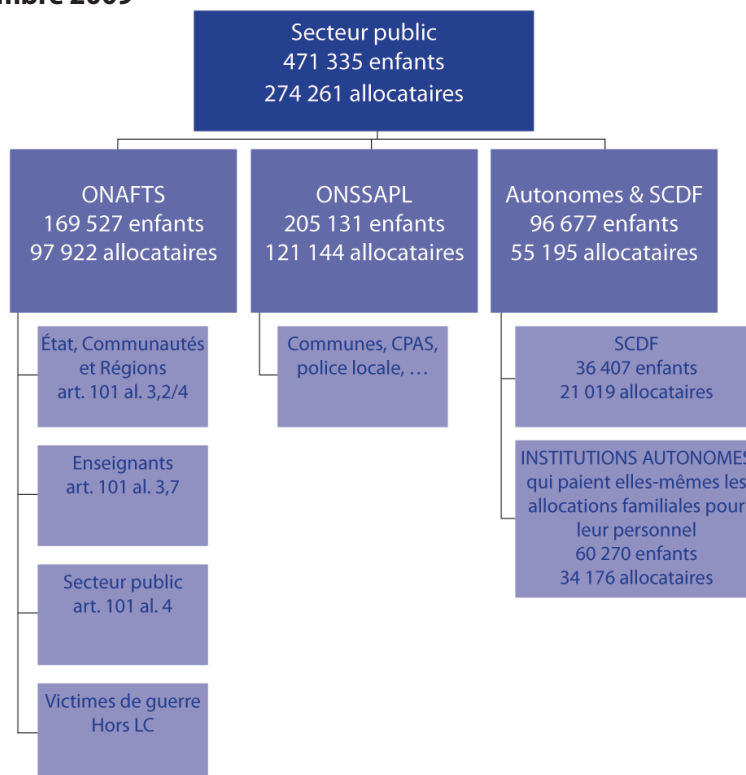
mbre 2009

Secteur public
471 335 enfants
274 261 allocataires

ONAFTS
169 527 enfants
97 922 allocataires

ONSSAPL
205 131 enfants
121 144 allocataires

Autonomes & SCDF
96 677 enfants
55 195 allocataires

État, Communautés et Régions
art. 101 al. 3,2/4

Enseignants
art. 101 al. 3,7

Secteur public
art. 101 al. 4

Victimes de guerre
Hors LC

Communes, CPAS, police locale, …

SCDF
36 407 enfants
21 019 allocataires

INSTITUTIONS AUTONOMES
qui paient elles-mêmes les allocations familiales pour leur personnel
60 270 enfants
34 176 allocataires